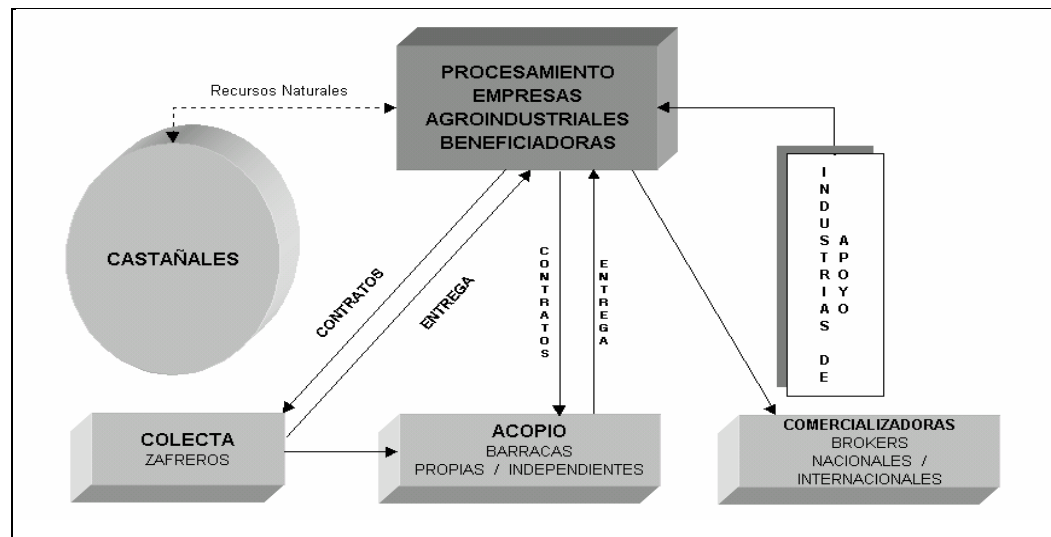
Recursos Naturales

PROCESAMIENTO
EMPRESAS
AGROINDUSTRIALES
BENEFICIADORAS

CASTAÑALES

INDUSTRIAS DE APOYO

CONTRATOS

ENTREGA

CONTRATOS

ENTREGA

COLECTA
ZAFREROS

ACOPIO
BARRACAS
PROPIAS / INDEPENDIENTES

COMERCIALIZADORAS
BROKERS
NACIONALES /
INTERNACIONALES